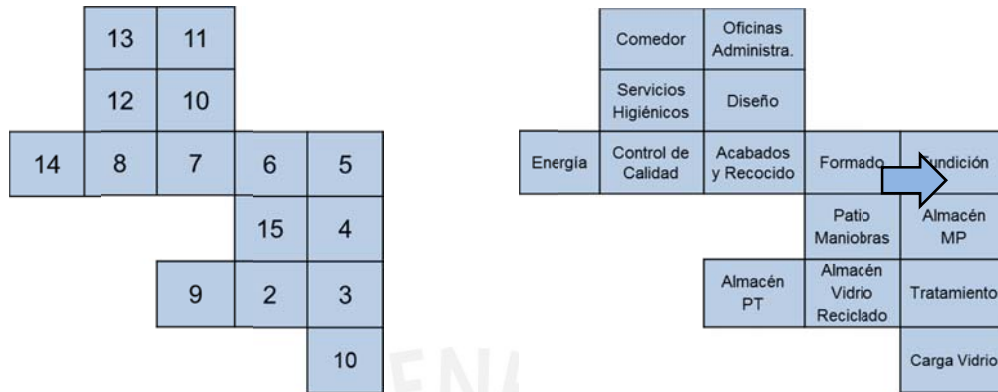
| | 13 | 11 | | |
|---|---|---|---|---|
| | 12 | 10 | | |
| 14 | 8 | 7 | 6 | 5 |
| | | | 15 | 4 |
| | | 9 | 2 | 3 |
| | | | | 10 |

| | Comedor | Oficinas Administra. | | |
|---|---|---|---|---|
| | Servicios Higiénicos | Diseño | | |
| Energía | Control de Calidad | Acabados y Recocido | Formado | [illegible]undición |
| | | | Patio Maniobras | Almacén MP |
| | | Almacén PT | Almacén Vidrio Reciclado | Tratamiento |
| | | | | Carga Vidrio |